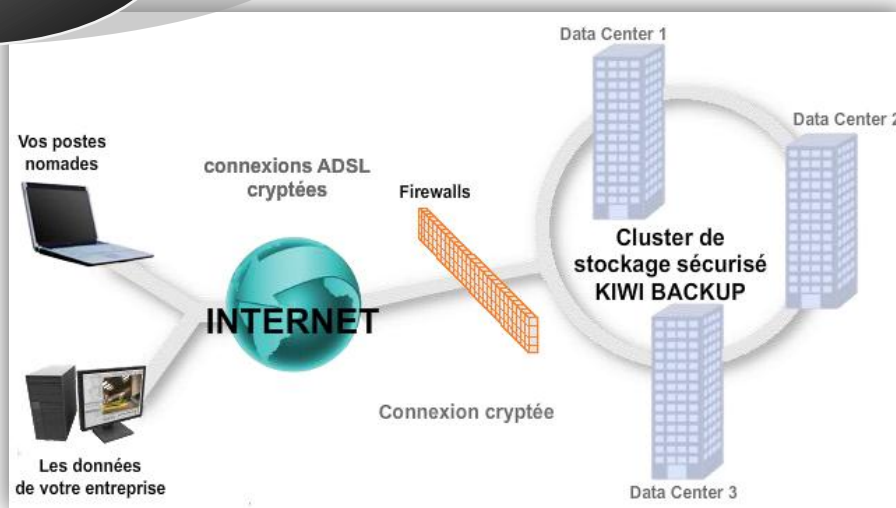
Data Center 1

Data Center 2

Vos postes nomades

connexions ADSL cryptées

Firewalls

Cluster de stockage sécurisé KIWI BACKUP

INTERNET

Connexion cryptée

Les données de votre entreprise

Data Center 3